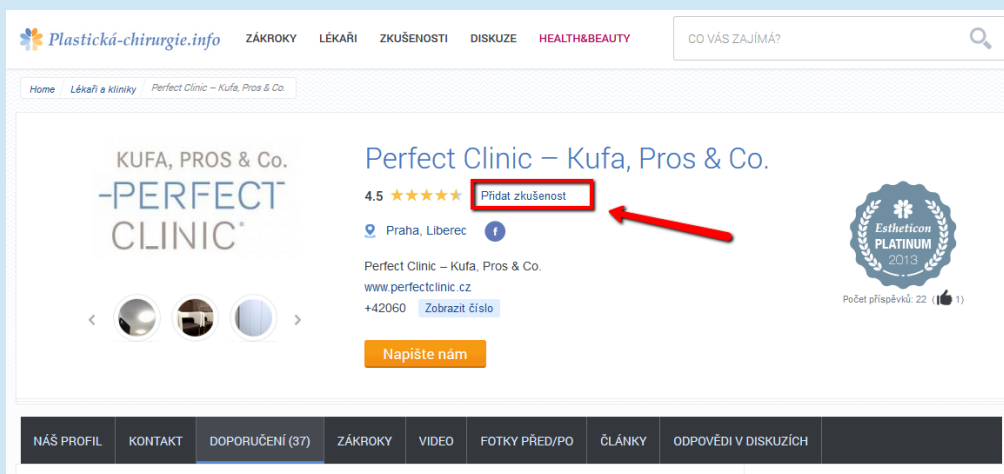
Plastická-chirurgie.info ZÁKROKY LÉKAŘI ZKUŠENOSTI DISKUZE HEALTH&BEAUTY CO VÁS ZAJÍMÁ?

Home Lékaři a kliniky Perfect Clinic – Kufa, Pros & Co.

KUFA, PROS & Co. -PERFECT CLINIC

Perfect Clinic – Kufa, Pros & Co.

4.5 Přidat zkušenost

Praha, Liberec

Perfect Clinic – Kufa, Pros & Co.
www.perfectclinic.cz
+42060 Zobrazit číslo

Napište nám

Estheticon PLATINUM 2013

Počet příspěvků: 22 ( 1)

NÁŠ PROFIL KONTAKT DOPORUČENÍ (37) ZÁKROKY VIDEO FOTKY PŘED/PO ČLÁNKY ODPOVĚDI V DISKUZÍCH